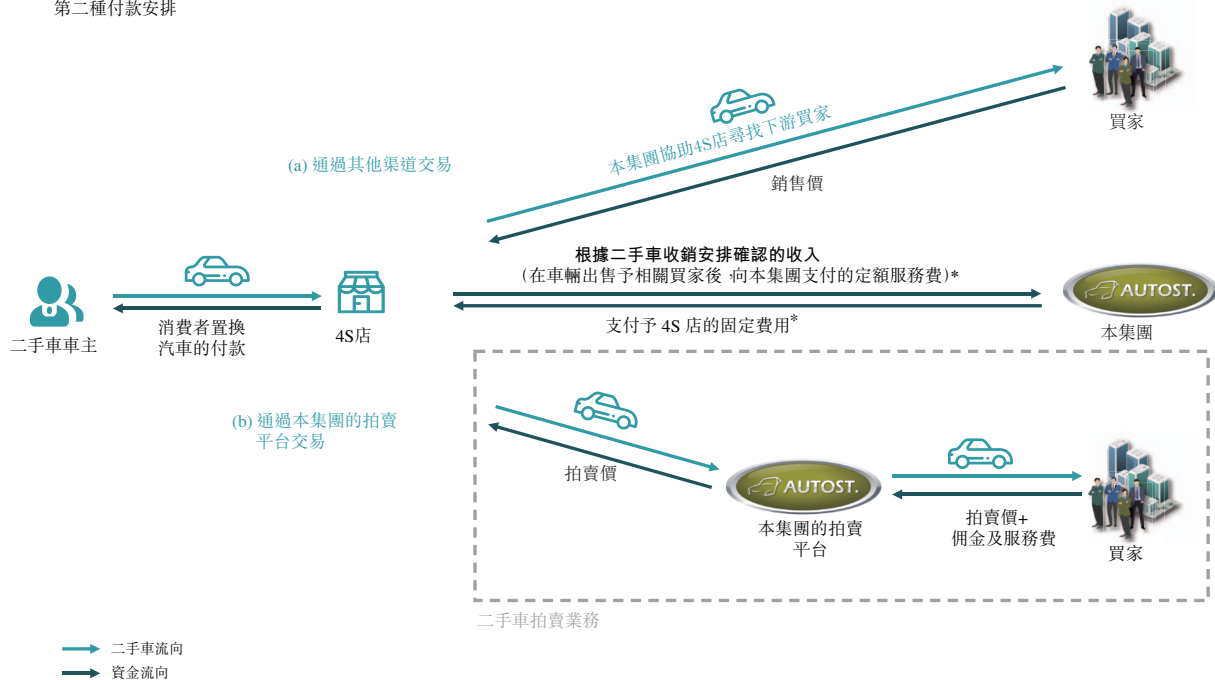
第二種付款安排

買家

本集團協助4S店尋找下游買家

(a) 通過其他渠道交易

銷售價

根據二手車收銷安排確認的收入
(在車輛出售予相關買家後,向本集團支付的定額服務費)*

AUTOST.

二手車車主

消費者置換汽車的付款

4S店

支付予 4S 店的固定費用*

本集團

(b) 通過本集團的拍賣平台交易

拍賣價

AUTOST.

本集團的拍賣平台

AUTOST.

拍賣價+
佣金及服務費

買家

二手車拍賣業務

二手車流向

資金流向